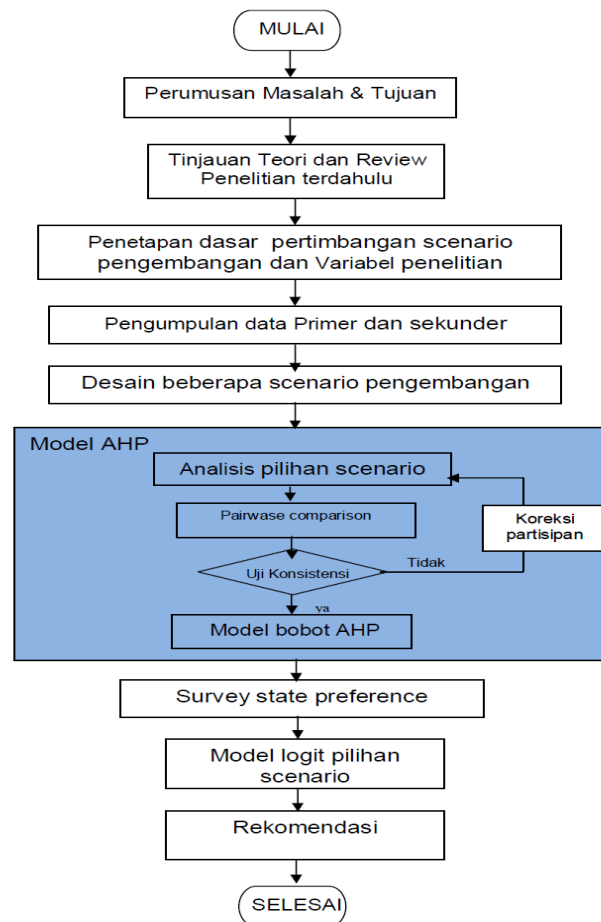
MULAI

Perumusan Masalah & Tujuan

Tinjauan Teori dan Review Penelitian terdahulu

Penetapan dasar pertimbangan scenario pengembangan dan Variabel penelitian

Pengumpulan data Primer dan sekunder

Desain beberapa scenario pengembangan

Model AHP

Analisis pilihan scenario

Pairwase comparison

Koreksi partisipan

Uji Konsistensi

Tidak

ya

Model bobot AHP

Survey state preference

Model logit pilihan scenario

Rekomendasi

SELESAI